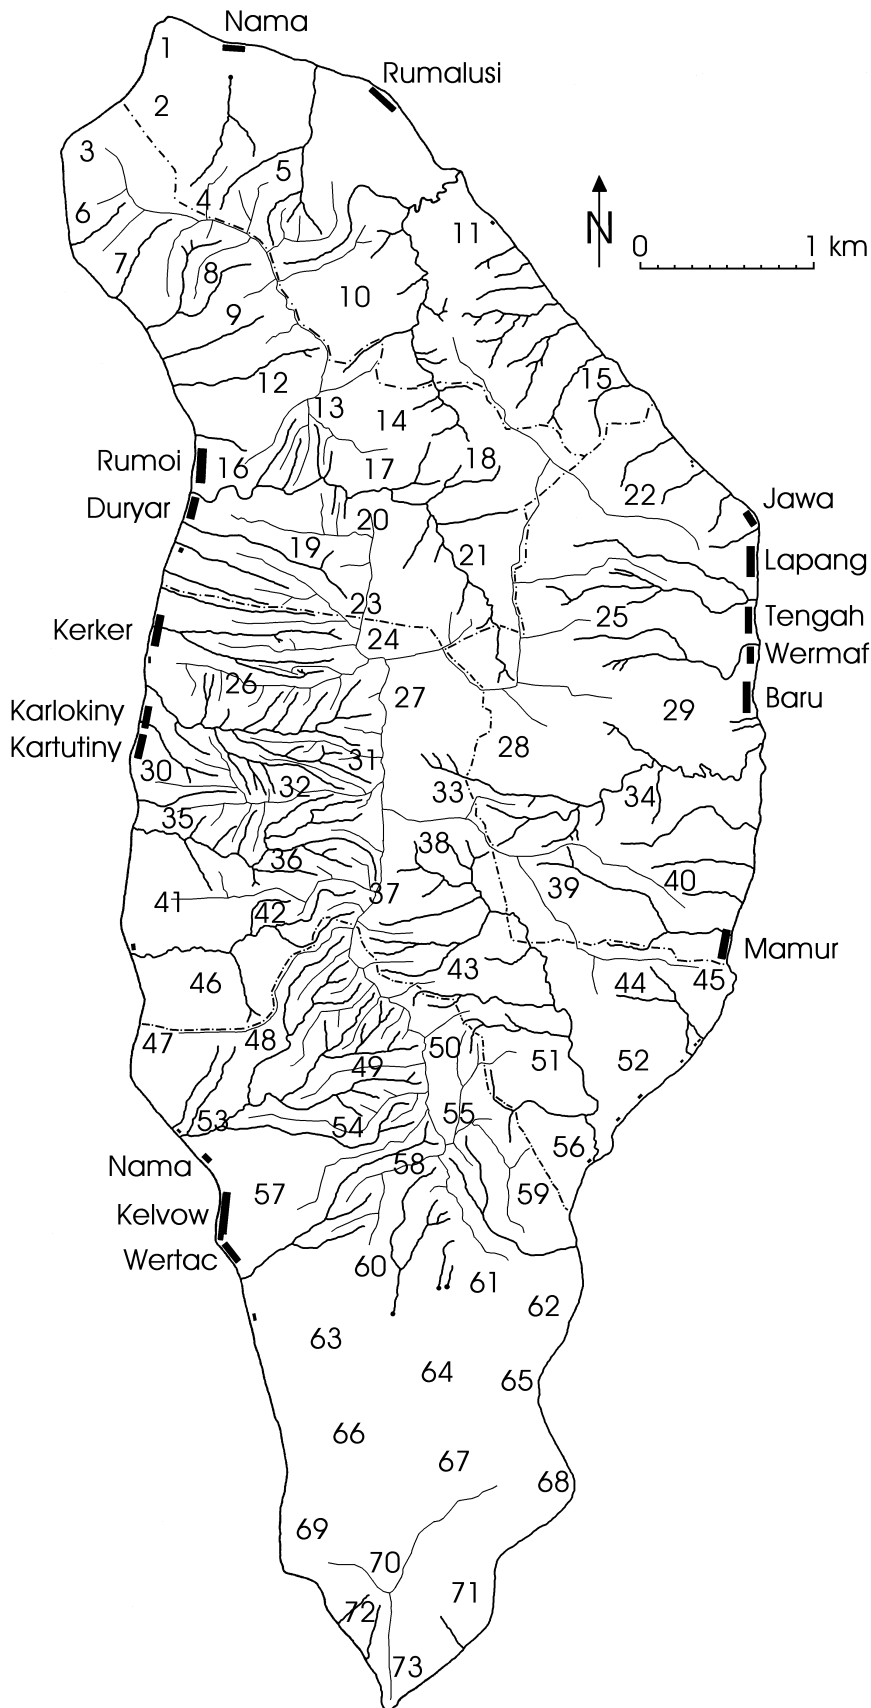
Nama
1
Rumalusi
2
3
4
5
6
7
8
9
10
11
N
0
1 km
12
13
14
15
Rumoi
16
17
18
Duryar
22
Jawa
20
19
21
Lapang
23
Tengah
Kerker
24
25
Wermaf
26
27
Baru
29
Karlokiny
Kartutiny
31
28
30
32
33
34
35
38
36
39
40
41
37
42
Mamur
43
46
45
44
47
48
50
51
52
49
55
53
54
56
Nama
58
57
59
Kelvow
Wertac
60
61
62
63
64
65
66
67
68
69
70
71
72
73